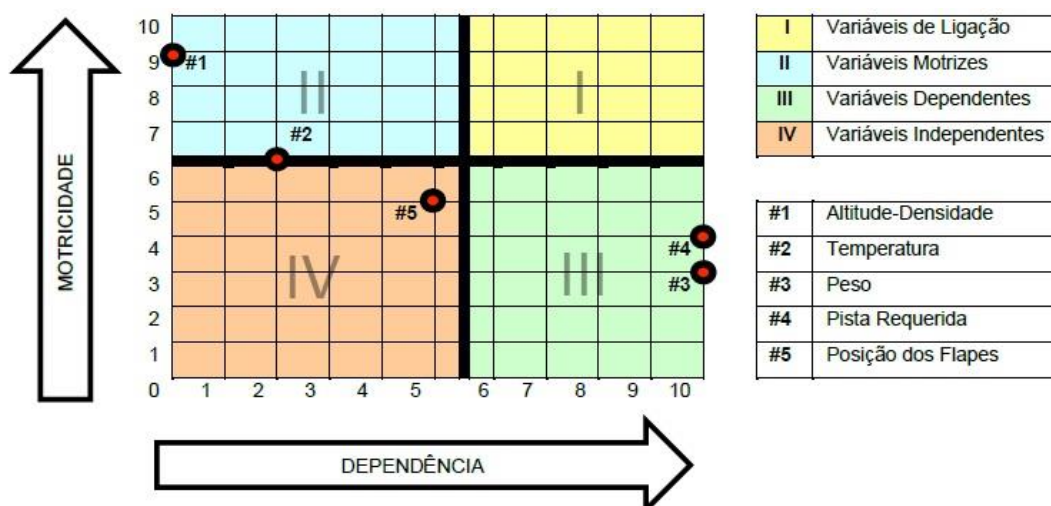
MOTRICIDADE

10
9
8
7
6
5
4
3
2
1
0

II
I
IV
III

#1
#2
#5
#4
#3

1 2 3 4 5 6 7 8 9 10

DEPENDÊNCIA

| I | Variáveis de Ligação |
|---|---|
| II | Variáveis Motrizes |
| III | Variáveis Dependentes |
| IV | Variáveis Independentes |

| #1 | Altitude-Densidade |
|---|---|
| #2 | Temperatura |
| #3 | Peso |
| #4 | Pista Requerida |
| #5 | Posição dos Flapes |